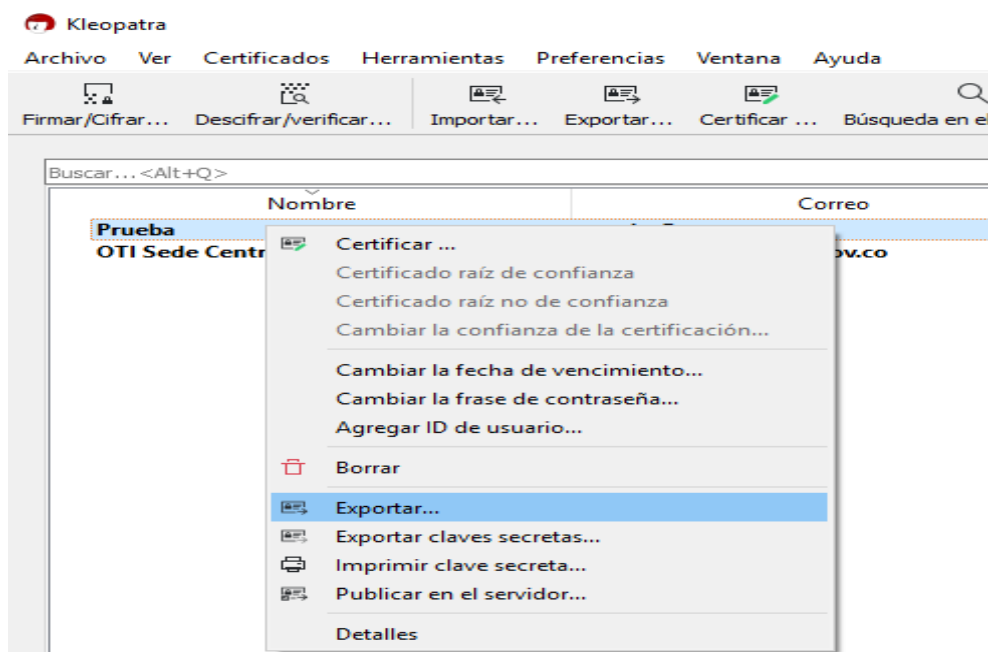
Kleopatra

Archivo Ver Certificados Herramientas Preferencias Ventana Ayuda

Firmar/Cifrar... Descifrar/verificar... Importar... Exportar... Certificar ... Búsqueda en el

Buscar...<Alt+Q>

| Nombre | Correo |
|---|---|
| Prueba | |
| OTI Sede Centr | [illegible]ov.co |

Certificar ...
Certificado raíz de confianza
Certificado raíz no de confianza
Cambiar la confianza de la certificación...

Cambiar la fecha de vencimiento...
Cambiar la frase de contraseña...
Agregar ID de usuario...

Borrar

Exportar...
Exportar claves secretas...
Imprimir clave secreta...
Publicar en el servidor...

Detalles